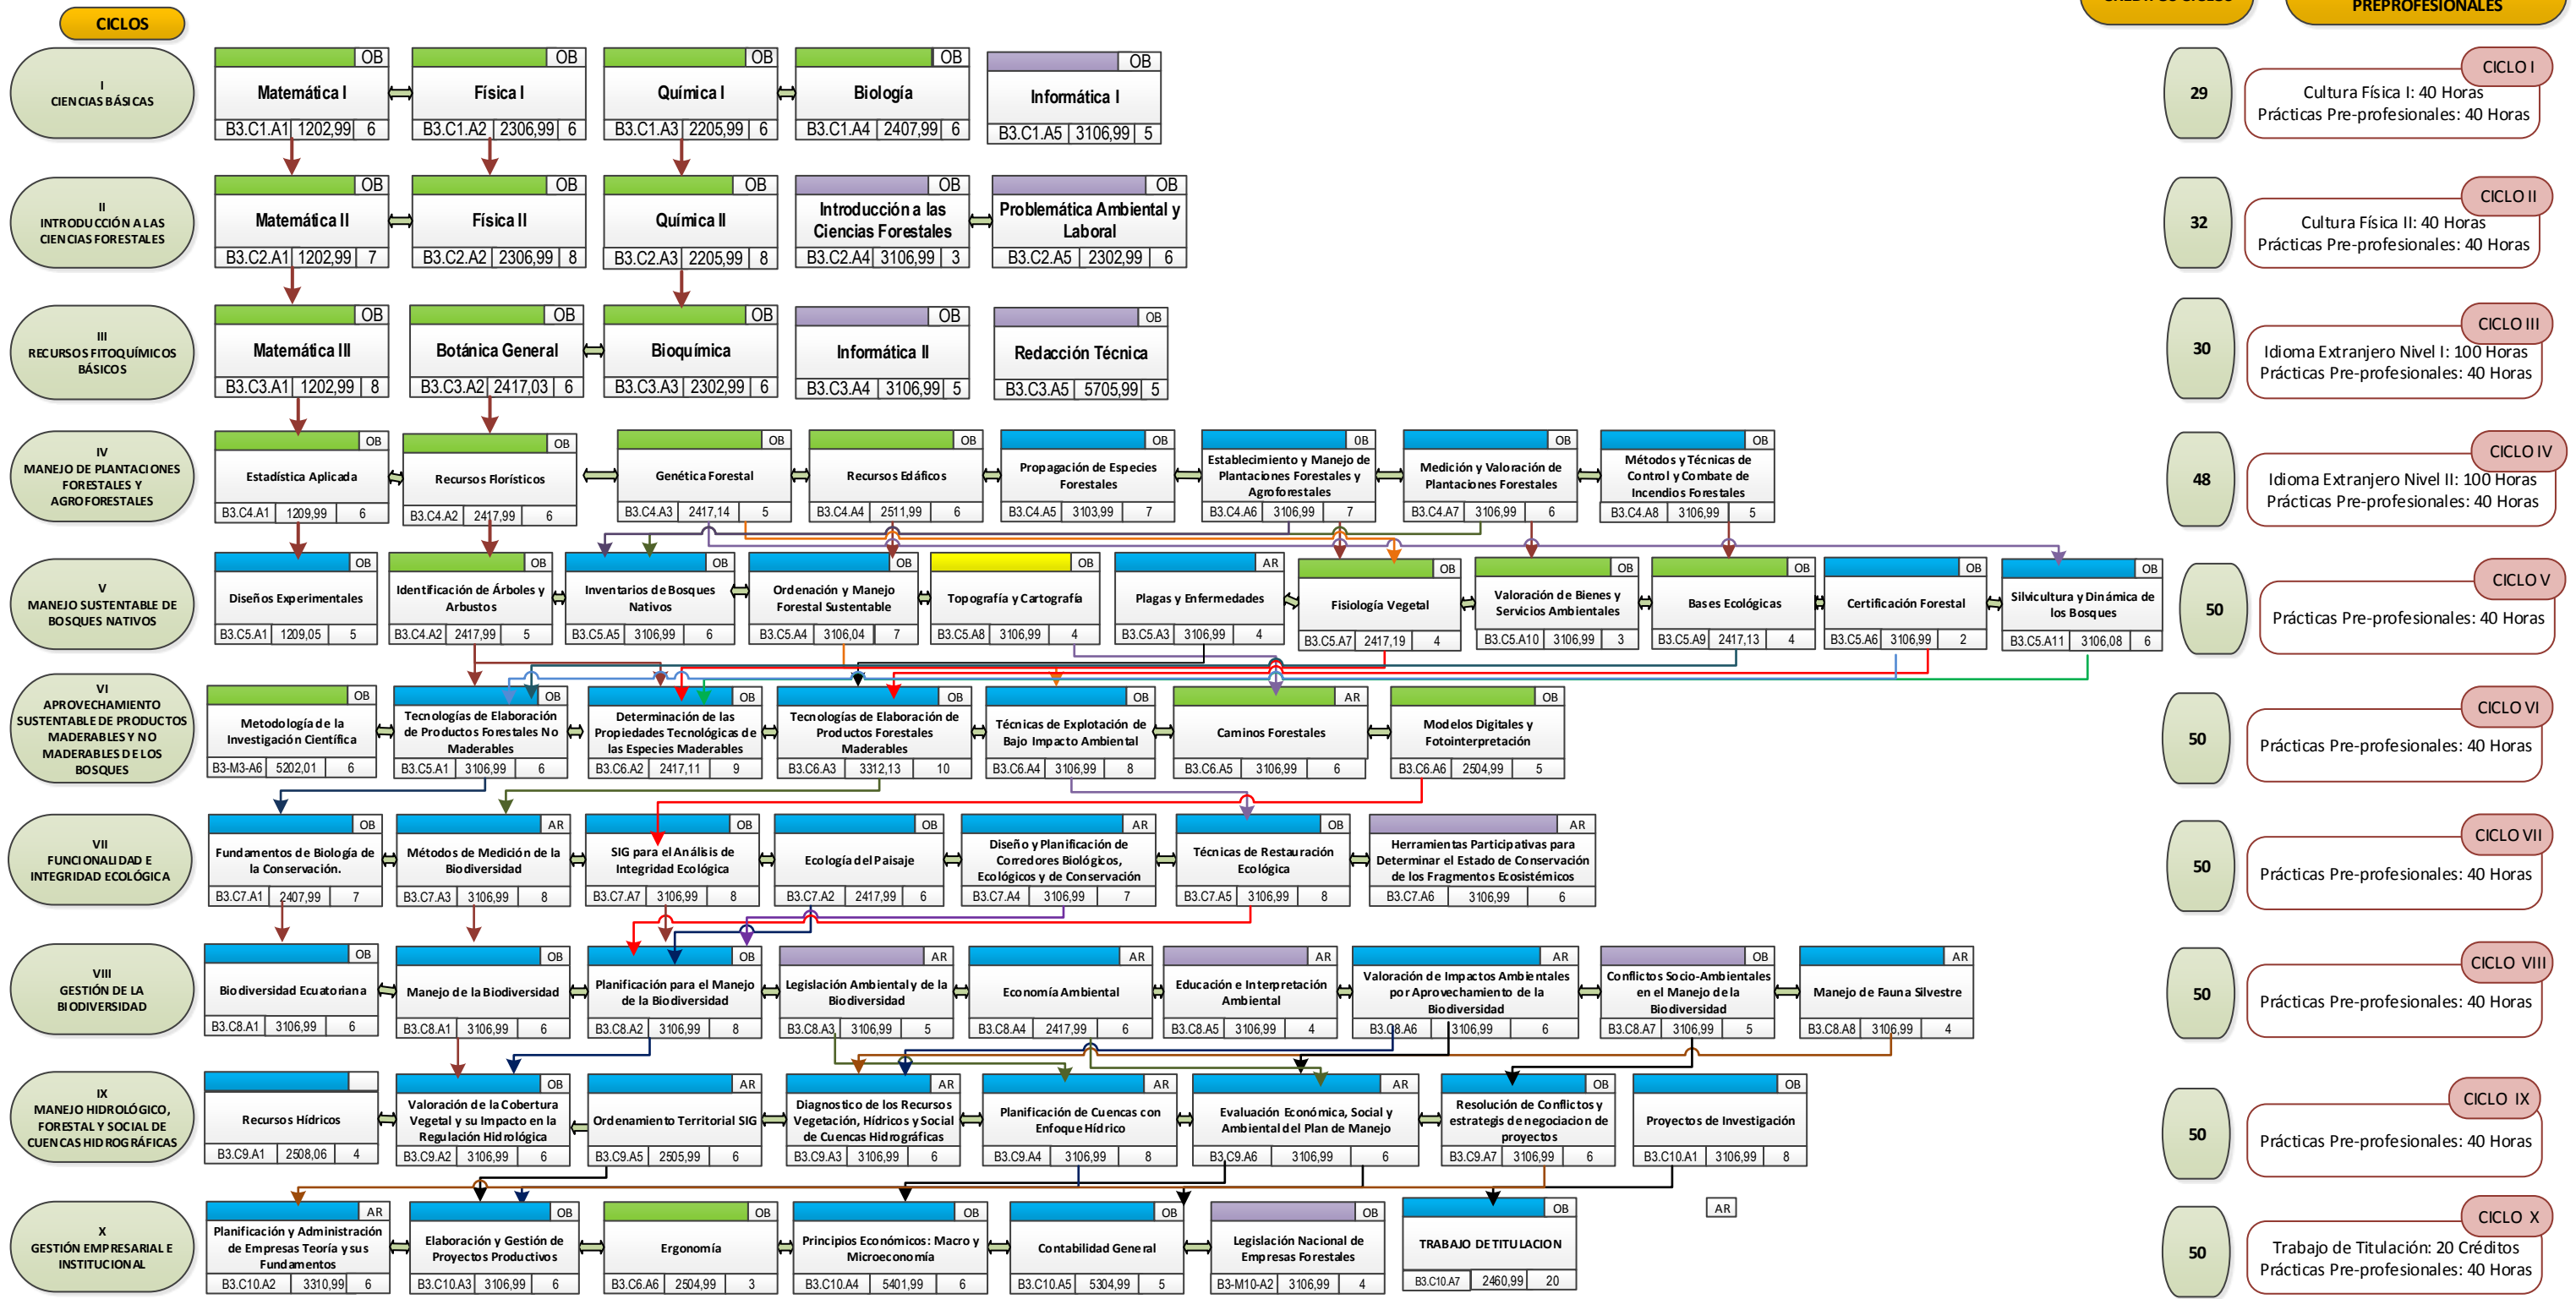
CICLOS

CRÉDITOS CICLOS

PREPROFESIONALES

I
CIENCIAS BÁSICAS

| OB |
|---|
| Matemática I |
| B3.C1.A1 \| 1202,99 \| 6 |

| OB |
|---|
| Física I |
| B3.C1.A2 \| 2306,99 \| 6 |

| OB |
|---|
| Química I |
| B3.C1.A3 \| 2205,99 \| 6 |

| OB |
|---|
| Biología |
| B3.C1.A4 \| 2407,99 \| 6 |

| OB |
|---|
| Informática I |
| B3.C1.A5 \| 3106,99 \| 5 |

29

CICLO I
Cultura Física I: 40 Horas
Prácticas Pre-profesionales: 40 Horas

II
INTRODUCCIÓN A LAS CIENCIAS FORESTALES

| OB |
|---|
| Matemática II |
| B3.C2.A1 \| 1202,99 \| 7 |

| OB |
|---|
| Física II |
| B3.C2.A2 \| 2306,99 \| 8 |

| OB |
|---|
| Química II |
| B3.C2.A3 \| 2205,99 \| 8 |

| OB |
|---|
| Introducción a las Ciencias Forestales |
| B3.C2.A4 \| 3106,99 \| 3 |

| OB |
|---|
| Problemática Ambiental y Laboral |
| B3.C2.A5 \| 2302,99 \| 6 |

32

CICLO II
Cultura Física II: 40 Horas
Prácticas Pre-profesionales: 40 Horas

III
RECURSOS FITOQUÍMICOS BÁSICOS

| OB |
|---|
| Matemática III |
| B3.C3.A1 \| 1202,99 \| 8 |

| OB |
|---|
| Botánica General |
| B3.C3.A2 \| 2417,03 \| 6 |

| OB |
|---|
| Bioquímica |
| B3.C3.A3 \| 2302,99 \| 6 |

| OB |
|---|
| Informática II |
| B3.C3.A4 \| 3106,99 \| 5 |

| OB |
|---|
| Redacción Técnica |
| B3.C3.A5 \| 5705,99 \| 5 |

30

CICLO III
Idioma Extranjero Nivel I: 100 Horas
Prácticas Pre-profesionales: 40 Horas

IV
MANEJO DE PLANTACIONES FORESTALES Y AGROFORESTALES

| OB |
|---|
| Estadística Aplicada |
| B3.C4.A1 \| 1209,99 \| 6 |

| OB |
|---|
| Recursos Florísticos |
| B3.C4.A2 \| 2417,99 \| 6 |

| OB |
|---|
| Genética Forestal |
| B3.C4.A3 \| 2417,14 \| 5 |

| OB |
|---|
| Recursos Edáficos |
| B3.C4.A4 \| 2511,99 \| 6 |

| OB |
|---|
| Propagación de Especies Forestales |
| B3.C4.A5 \| 3103,99 \| 7 |

| OB |
|---|
| Establecimiento y Manejo de Plantaciones Forestales y Agroforestales |
| B3.C4.A6 \| 3106,99 \| 7 |

| OB |
|---|
| Medición y Valoración de Plantaciones Forestales |
| B3.C4.A7 \| 3106,99 \| 6 |

| OB |
|---|
| Métodos y Técnicas de Control y Combate de Incendios Forestales |
| B3.C4.A8 \| 3106,99 \| 5 |

48

CICLO IV
Idioma Extranjero Nivel II: 100 Horas
Prácticas Pre-profesionales: 40 Horas

V
MANEJO SUSTENTABLE DE BOSQUES NATIVOS

| OB |
|---|
| Diseños Experimentales |
| B3.C5.A1 \| 1209,05 \| 5 |

| OB |
|---|
| Identificación de Árboles y Arbustos |
| B3.C4.A2 \| 2417,99 \| 5 |

| OB |
|---|
| Inventarios de Bosques Nativos |
| B3.C5.A5 \| 3106,99 \| 6 |

| OB |
|---|
| Ordenación y Manejo Forestal Sustentable |
| B3.C5.A4 \| 3106,04 \| 7 |

| OB |
|---|
| Topografía y Cartografía |
| B3.C5.A8 \| 3106,99 \| 4 |

| AR |
|---|
| Plagas y Enfermedades |
| B3.C5.A3 \| 3106,99 \| 4 |

| OB |
|---|
| Fisiología Vegetal |
| B3.C5.A7 \| 2417,19 \| 4 |

| OB |
|---|
| Valoración de Bienes y Servicios Ambientales |
| B3.C5.A10 \| 3106,99 \| 3 |

| OB |
|---|
| Bases Ecológicas |
| B3.C5.A9 \| 2417,13 \| 4 |

| OB |
|---|
| Certificación Forestal |
| B3.C5.A6 \| 3106,99 \| 2 |

| OB |
|---|
| Silvicultura y Dinámica de los Bosques |
| B3.C5.A11 \| 3106,08 \| 6 |

50

CICLO V
Prácticas Pre-profesionales: 40 Horas

VI
APROVECHAMIENTO SUSTENTABLE DE PRODUCTOS MADERABLES Y NO MADERABLES DE LOS BOSQUES

| OB |
|---|
| Metodología de la Investigación Científica |
| B3-M3-A6 \| 5202,01 \| 6 |

| OB |
|---|
| Tecnologías de Elaboración de Productos Forestales No Maderables |
| B3.C5.A1 \| 3106,99 \| 6 |

| OB |
|---|
| Determinación de las Propiedades Tecnológicas de las Especies Maderables |
| B3.C6.A2 \| 2417,11 \| 9 |

| OB |
|---|
| Tecnologías de Elaboración de Productos Maderables |
| B3.C6.A3 \| 3312,13 \| 10 |

| OB |
|---|
| Técnicas de Explotación de Bajo Impacto Ambiental |
| B3.C6.A4 \| 3106,99 \| 8 |

| AR |
|---|
| Caminos Forestales |
| B3.C6.A5 \| 3106,99 \| 6 |

| OB |
|---|
| Modelos Digitales y Fotointerpretación |
| B3.C6.A6 \| 2504,99 \| 5 |

50

CICLO VI
Prácticas Pre-profesionales: 40 Horas

VII
FUNCIONALIDAD E INTEGRIDAD ECOLÓGICA

| OB |
|---|
| Fundamentos de Biología de la Conservación. |
| B3.C7.A1 \| 2407,99 \| 7 |

| AR |
|---|
| Métodos de Medición de la Biodiversidad |
| B3.C7.A3 \| 3106,99 \| 8 |

| OB |
|---|
| SIG para el Análisis de Integridad Ecológica |
| B3.C7.A7 \| 3106,99 \| 8 |

| OB |
|---|
| Ecología del Paisaje |
| B3.C7.A2 \| 2417,99 \| 6 |

| AR |
|---|
| Diseño y Planificación de Corredores Biológicos, Ecológicos y de Conservación |
| B3.C7.A4 \| 3106,99 \| 7 |

| OB |
|---|
| Técnicas de Restauración Ecológica |
| B3.C7.A5 \| 3106,99 \| 8 |

| AR |
|---|
| Herramientas Participativas para Determinar el Estado de Conservación de los Fragmentos Ecosistémicos |
| B3.C7.A6 \| 3106,99 \| 6 |

50

CICLO VII
Prácticas Pre-profesionales: 40 Horas

VIII
GESTIÓN DE LA BIODIVERSIDAD

| OB |
|---|
| Biodiversidad Ecuatoriana |
| B3.C8.A1 \| 3106,99 \| 6 |

| OB |
|---|
| Manejo de la Biodiversidad |
| B3.C8.A1 \| 3106,99 \| 6 |

| OB |
|---|
| Planificación para el Manejo de la Biodiversidad |
| B3.C8.A2 \| 3106,99 \| 8 |

| AR |
|---|
| Legislación Ambiental y de la Biodiversidad |
| B3.C8.A3 \| 3106,99 \| 5 |

| AR |
|---|
| Economía Ambiental |
| B3.C8.A4 \| 2417,99 \| 6 |

| AR |
|---|
| Educación e Interpretación Ambiental |
| B3.C8.A5 \| 3106,99 \| 4 |

| AR |
|---|
| Valoración de Impactos Ambientales por Aprovechamiento de la Biodiversidad |
| B3.C8.A6 \| 3106,99 \| 6 |

| OB |
|---|
| Conflictos Socio-Ambientales en el Manejo de la Biodiversidad |
| B3.C8.A7 \| 3106,99 \| 5 |

| AR |
|---|
| Manejo de Fauna Silvestre |
| B3.C8.A8 \| 3106,99 \| 4 |

50

CICLO VIII
Prácticas Pre-profesionales: 40 Horas

IX
MANEJO HIDROLÓGICO, FORESTAL Y SOCIAL DE CUENCAS HIDROGRÁFICAS

| |
|---|
| Recursos Hídricos |
| B3.C9.A1 \| 2508,06 \| 4 |

| OB |
|---|
| Valoración de la Cobertura Vegetal y su Impacto en la Regulación Hidrológica |
| B3.C9.A2 \| 3106,99 \| 6 |

| AR |
|---|
| Ordenamiento Territorial SIG |
| B3.C9.A5 \| 2505,99 \| 6 |

| AR |
|---|
| Diagnostico de los Recursos Vegetación, Hídricos y Social de Cuencas Hidrográficas |
| B3.C9.A3 \| 3106,99 \| 6 |

| AR |
|---|
| Planificación de Cuencas con Enfoque Hídrico |
| B3.C9.A4 \| 3106,99 \| 8 |

| AR |
|---|
| Evaluación Económica, Social y Ambiental del Plan de Manejo |
| B3.C9.A6 \| 3106,99 \| 6 |

| OB |
|---|
| Resolución de Conflictos y estrategis de negociacion de proyectos |
| B3.C9.A7 \| 3106,99 \| 6 |

| OB |
|---|
| Proyectos de Investigación |
| B3.C10.A1 \| 3106,99 \| 8 |

50

CICLO IX
Prácticas Pre-profesionales: 40 Horas

X
GESTIÓN EMPRESARIAL E INSTITUCIONAL

| AR |
|---|
| Planificación y Administración de Empresas Teoría y sus Fundamentos |
| B3.C10.A2 \| 3310,99 \| 6 |

| OB |
|---|
| Elaboración y Gestión de Proyectos Productivos |
| B3.C10.A3 \| 3106,99 \| 6 |

| OB |
|---|
| Ergonomía |
| B3.C6.A6 \| 2504,99 \| 3 |

| OB |
|---|
| Principios Económicos: Macro y Microeconomía |
| B3.C10.A4 \| 5401,99 \| 6 |

| OB |
|---|
| Contabilidad General |
| B3.C10.A5 \| 5304,99 \| 5 |

| OB |
|---|
| Legislación Nacional de Empresas Forestales |
| B3-M10-A2 \| 3106,99 \| 4 |

| OB |
|---|
| TRABAJO DE TITULACION |
| B3.C10.A7 \| 2460,99 \| 20 |

AR

50

CICLO X
Trabajo de Titulación: 20 Créditos
Prácticas Pre-profesionales: 40 Horas